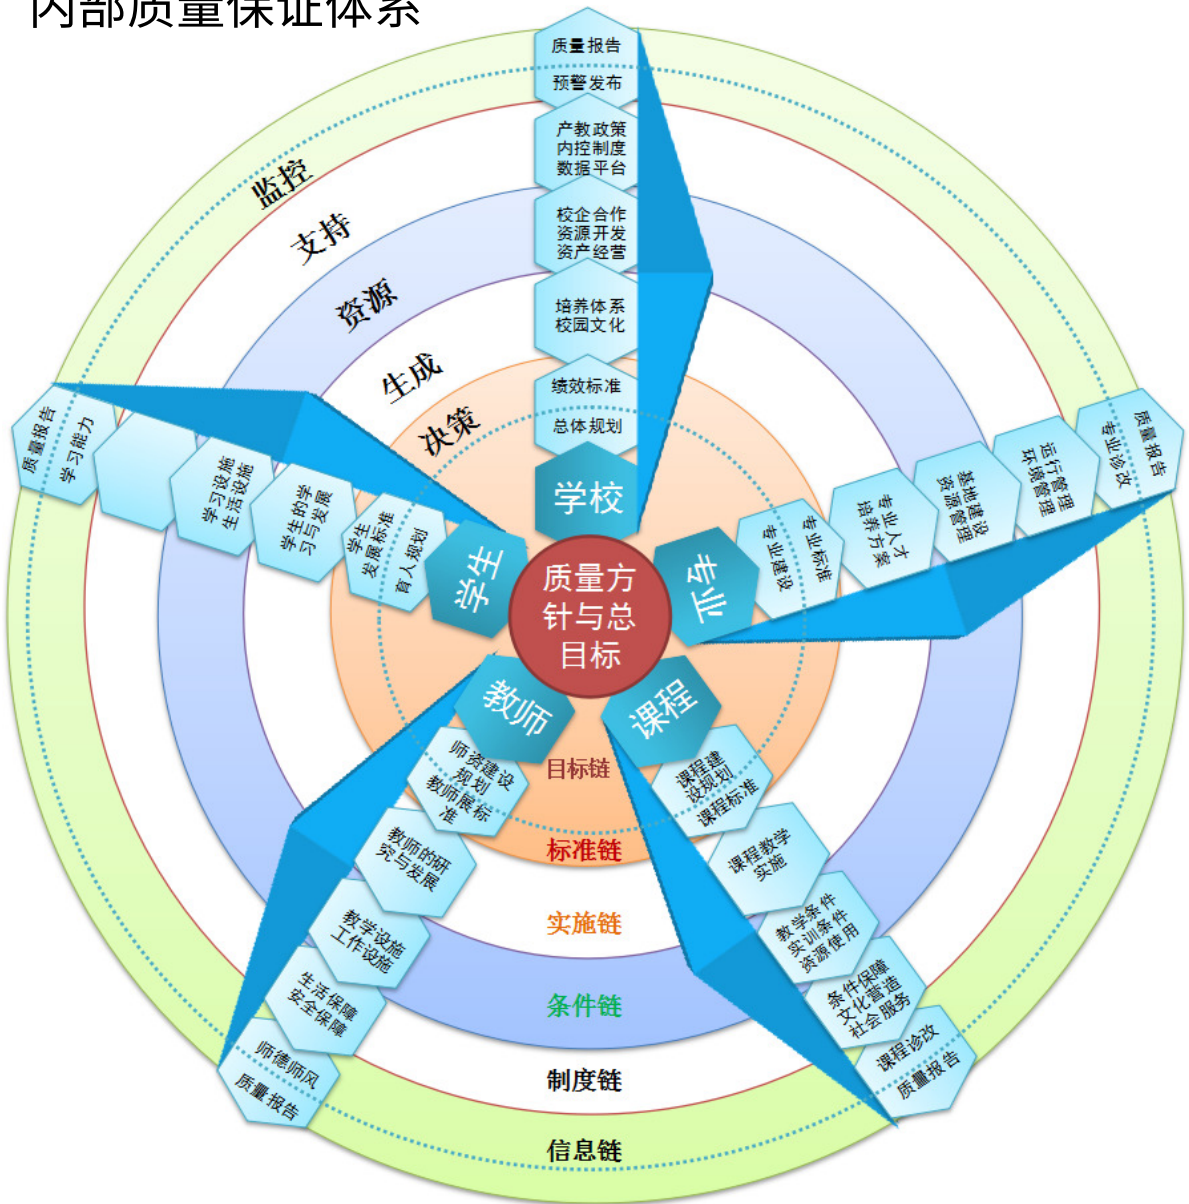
内部质量保证体系

监控
支持
资源
生成
决策

质量报告
预警发布
产教政策
内控制度
数据平台
校企合作
资源开发
资产经营
培养体系
校园文化
绩效标准
总体规划
学校

质量报告
学习能力
学习设施
生活设施
学生的学习与发展
学生发展标准
育人规划
学生

质量方针与总目标

专业标准
专业建设
专业人才培养方案
基地建设
资源管理
运行管理
环境管理
质量报告
专业诊改
专业

师资建设规划
教师展标准
教师的研究与发展
教学设施
工作设施
生活保障
安全保障
师德师风
质量报告
教师

课程建设规划
课程标准
课程教学实施
教学条件
实训条件
资源使用
条件保障
文化营造
社会服务
课程诊改
质量报告
课程

目标链
标准链
实施链
条件链
制度链
信息链